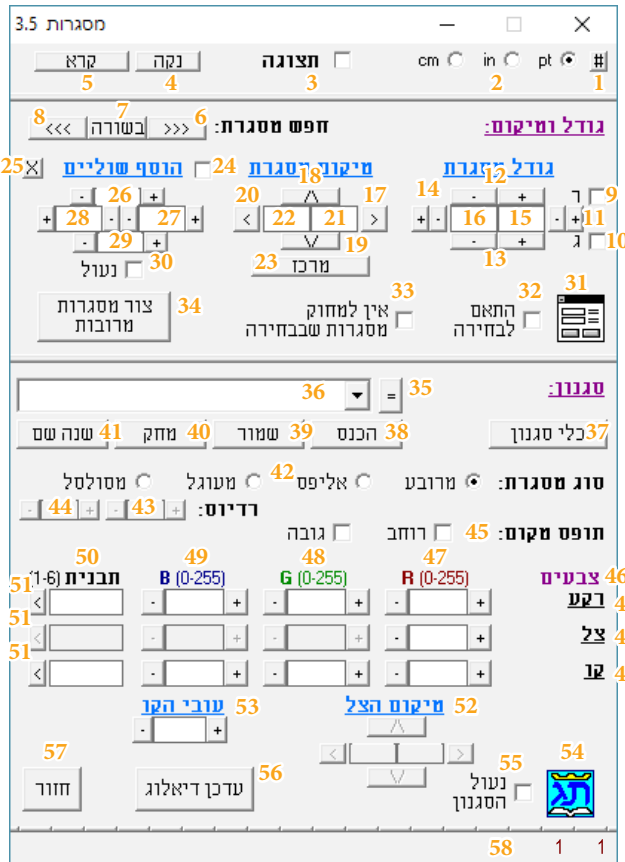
מסגרות 3.5

# 1 pt in 2 cm תצוגה 3 נקה 4 קרא 5

גודל ומיקום: חפש מסגרת: 6 <<< 7 בשורה 8 >>>

גודל מסגרת 9 ר 10 ג 11 + - 12 + - 13 - + 14 + - 15 16
מיקום מסגרת 17 > 18 Λ 19 V 20 < 21 22 23 מרכז
הוסף שוליים 24 25 X 26 - + 27 + 28 + - 29 - + 30 נעול

31 32 התאם לבחירה 33 אין למחוק מסגרות שבבחירה 34 צור מסגרות מרובות

סגנון: 35 = 36
37 כלי סגנון 38 הכנס 39 שמור 40 מחק 41 שנה שם

סוג מסגרת: מרובע 42 אליפס מעוגל מסולסל
רדיוס: 43 44

תופס מקום: 45 רוחב גובה

צבעים 46 47 R (0-255) 48 G (0-255) 49 B (0-255) 50 תבנית (1-6) 51
רקע 4
צל 4
קו 4

מיקום הצל 52 עובי הקו 53
54 55 נעול הסגנון 56 עדכן דיאלוג 57 חזור

58 1 1